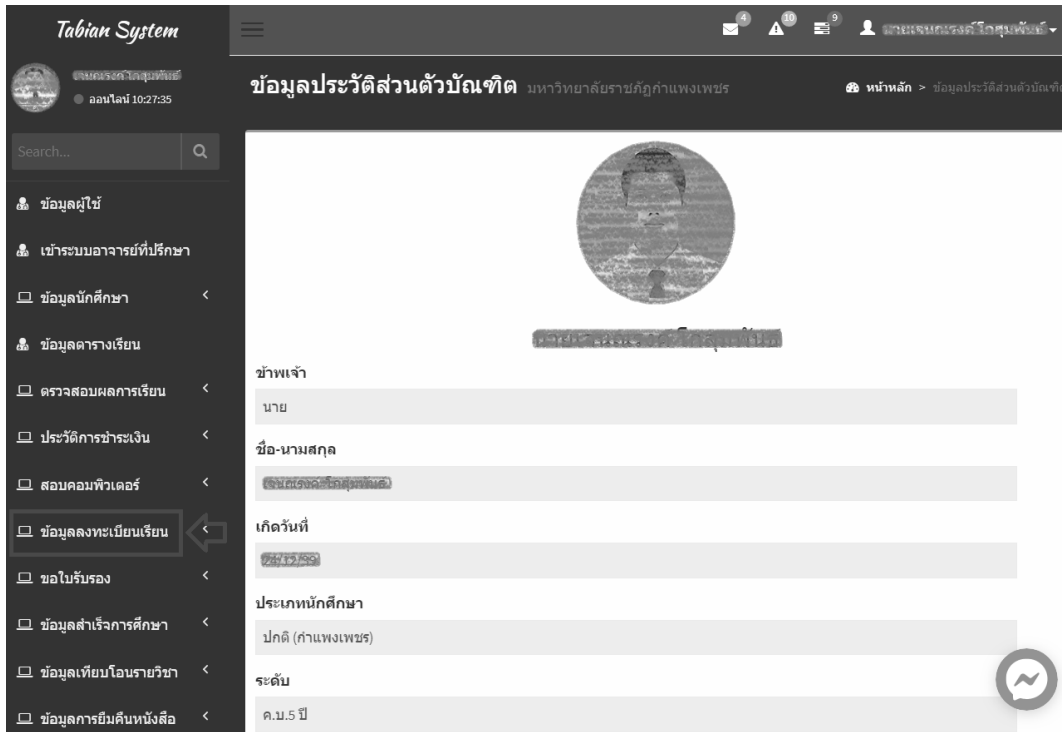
Tabian System

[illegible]
ออนไลน์ 10:27:35

Search...

ข้อมูลผู้ใช้
เข้าระบบอาจารย์ที่ปรึกษา
ข้อมูลนักศึกษา
ข้อมูลตารางเรียน
ตรวจสอบผลการเรียน
ประวัติการชำระเงิน
สอบคอมพิวเตอร์
ข้อมูลลงทะเบียนเรียน
ขอใบรับรอง
ข้อมูลสำเร็จการศึกษา
ข้อมูลเทียบโอนรายวิชา
ข้อมูลการยืมคืนหนังสือ

4 10 9 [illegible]

ข้อมูลประวัติส่วนตัวบัณฑิต มหาวิทยาลัยราชภัฏกำแพงเพชร

หน้าหลัก > ข้อมูลประวัติส่วนตัวบัณฑิ

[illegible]

ข้าพเจ้า
นาย

ชื่อ-นามสกุล
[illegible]

เกิดวันที่
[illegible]

ประเภทนักศึกษา
ปกติ (กำแพงเพชร)

ระดับ
ค.บ.5 ปี